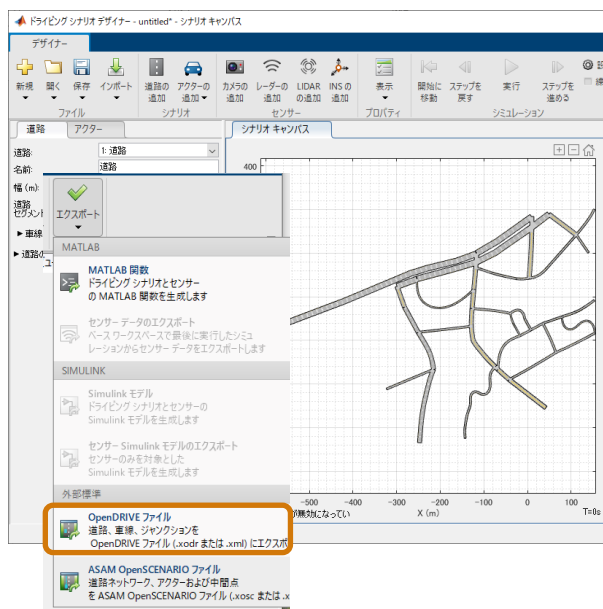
ドライビング シナリオ デザイナー - untitled* - シナリオ キャンバス

デザイナー

新規 開く 保存 インポート
ファイル
道路の追加 アクターの追加
シナリオ
カメラの追加 レーダーの追加 LIDAR の追加 INS の追加
センサー
表示
プロパティ
開始に移動 ステップを戻す 実行 ステップを進める
シミュレーション

道路 アクター
道路: 1: 道路
名前: 道路
幅 (m):
道路セグメント
▶ 車線
▶ 道路の

シナリオ キャンバス
400

エクスポート

MATLAB
MATLAB 関数
ドライビング シナリオとセンサーの MATLAB 関数を生成します

センサー データのエクスポート
ベース ワークスペースで最後に実行したシミュレーションからセンサー データをエクスポートします

SIMULINK
Simulink モデル
ドライビング シナリオとセンサーの Simulink モデルを生成します

センサー Simulink モデルのエクスポート
センサーのみを対象とした Simulink モデルを生成します

外部標準
OpenDRIVE ファイル
道路、車線、ジャンクションを OpenDRIVE ファイル (.xodr または .xml) にエクスポ

ASAM OpenSCENARIO ファイル
道路ネットワーク、アクターおよび中間点を ASAM OpenSCENARIO ファイル (.xosc または .x

−500 −400 −300 −200 −100 0
X (m)
が無効になってい
T=0s